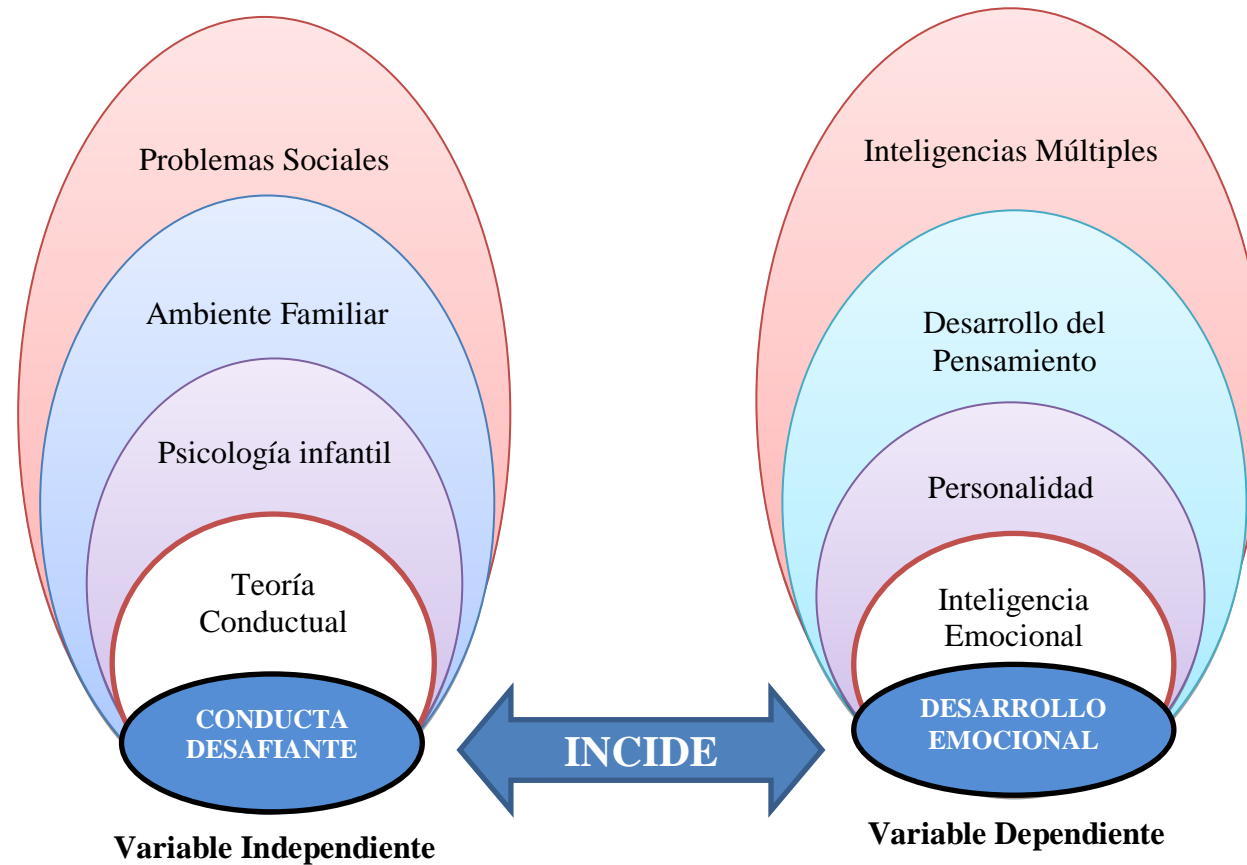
Problemas Sociales

Ambiente Familiar

Psicología infantil

Teoría Conductual

CONDUCTA DESAFIANTE

Variable Independiente

INCIDE

Inteligencias Múltiples

Desarrollo del Pensamiento

Personalidad

Inteligencia Emocional

DESARROLLO EMOCIONAL

Variable Dependiente